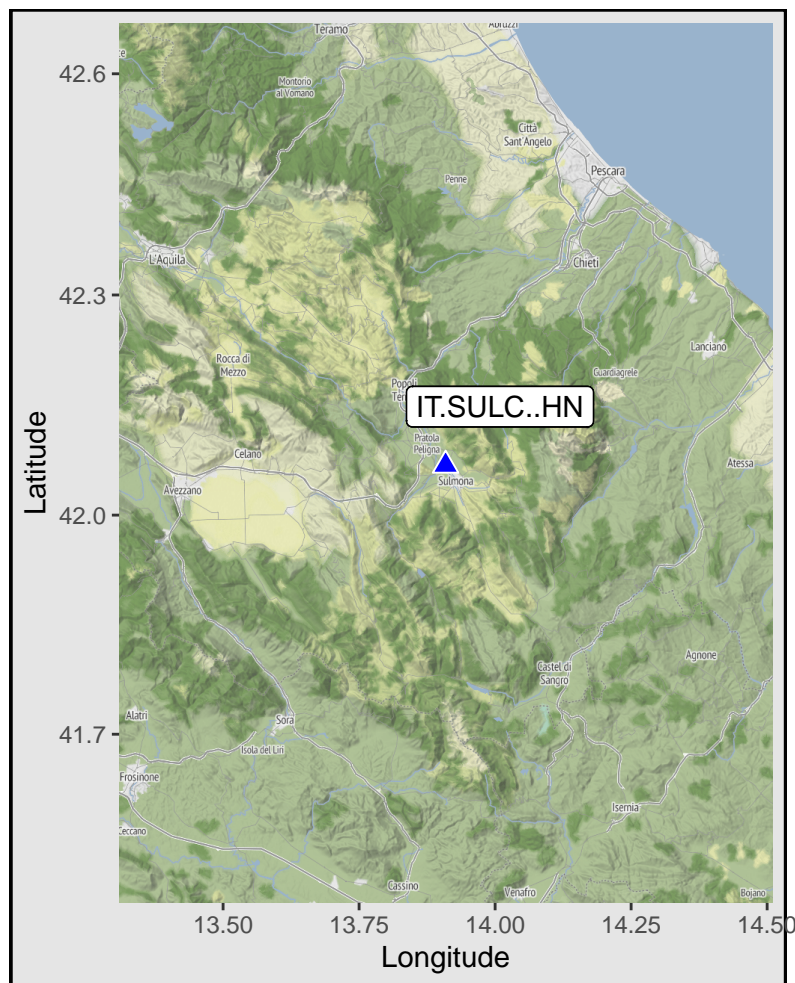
Teramo
Abruzzi
Montorio al Vomano
Città Sant'Angelo
Pescara
Penne
L'Aquila
Chieti
Rocca di Mezzo
Lanciano
Guardiagrele
Popoli
Ter
IT.SULC..HN
Pratola Peligna
Celano
Sulmona
Atessa
Avezzano
Castel di Sangro
Agnone
Alatri
Sora
Isola del Liri
Frosinone
Isernia
Ceccano
Cassino
Venafro
Bojano

42.6
42.3
42.0
41.7
Latitude
13.50
13.75
14.00
14.25
14.50
Longitude